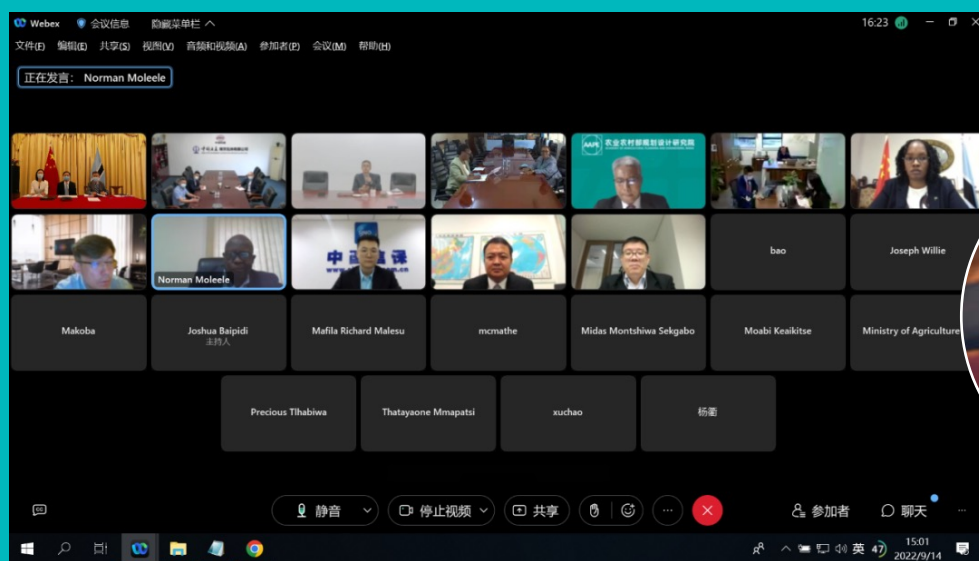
Webex 会议信息 隐藏菜单栏 ^

16:23

文件(F) 编辑(E) 共享(S) 视图(V) 音频和视频(A) 参加者(P) 会议(M) 帮助(H)

正在发言： Norman Moleele

AAPE 农业农村部规划设计研究院

Norman Moleele

中国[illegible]

bao

Joseph Willie

Makoba

Joshua Baipidi
主持人

Mafila Richard Malesu

mcmathe

Midas Montshiwa Sekgabo

Moabi Keaikitse

Ministry of Agriculture

Precious Tlhabiwa

Thatayaone Mmapatsi

xuchao

杨衢

静音

停止视频

共享

参加者

聊天

英 47

15:01
2022/9/14